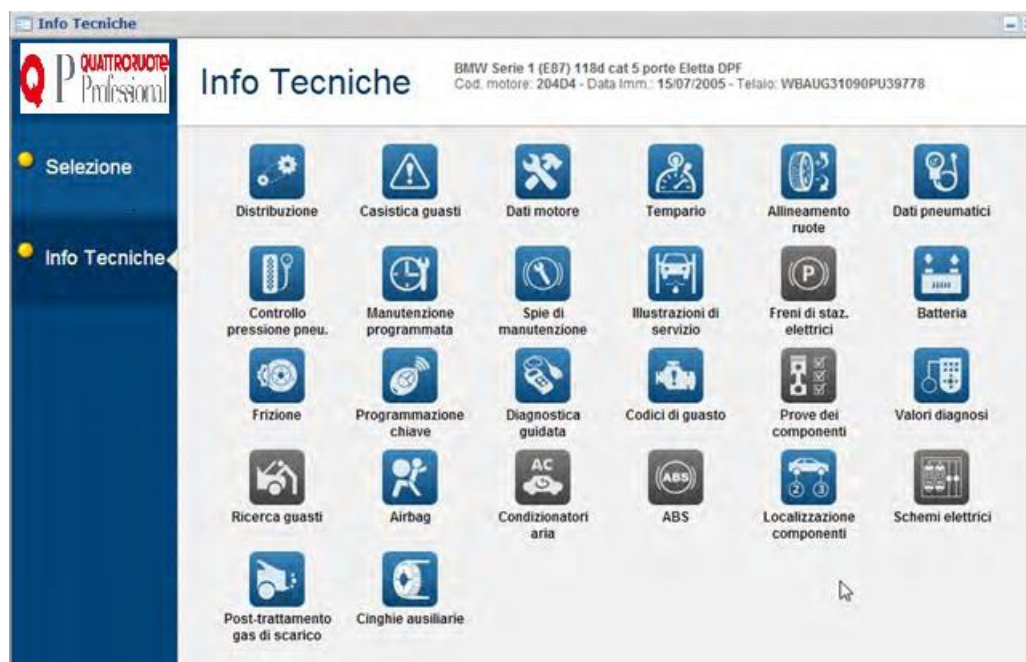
Info Tecniche

Q P QUATTRORUOTE Professional

Info Tecniche

BMW Serie 1 (E87) 118d cat 5 porte Eletta DPF
Cod. motore: 204D4 - Data Imm.: 15/07/2005 - Telaio: WBAUG31090PU39778

Selezione

Info Tecniche

Distribuzione
Casistica guasti
Dati motore
Tempario
Allineamento ruote
Dati pneumatici

Controllo pressione pneu.
Manutenzione programmata
Spie di manutenzione
Illustrazioni di servizio
Freni di staz. elettrici
Batteria

Frizione
Programmazione chiave
Diagnostica guidata
Codici di guasto
Prove dei componenti
Valori diagnosi

Ricerca guasti
Airbag
AC
Condizionatori aria
ABS
ABS
Localizzazione componenti
Schemi elettrici

Post-trattamento gas di scarico
Cinghie ausiliarie